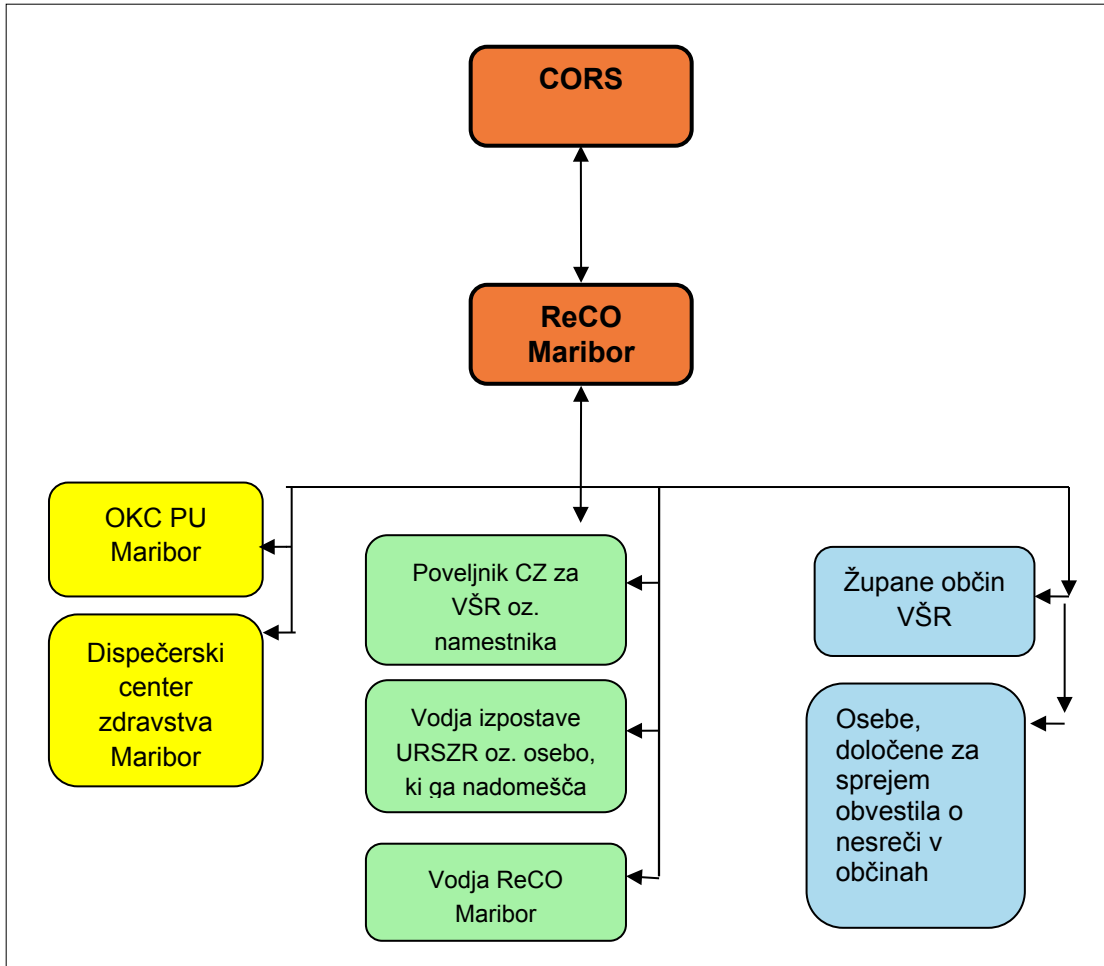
CORS

ReCO Maribor

OKC PU Maribor

Dispečerski center zdravstva Maribor

Poveljnik CZ za VŠR oz. namestnika

Vodja izpostave URSZR oz. osebo, ki ga nadomešča

Vodja ReCO Maribor

Župane občin VŠR

Osebe, določene za sprejem obvestila o nesreči v občinah